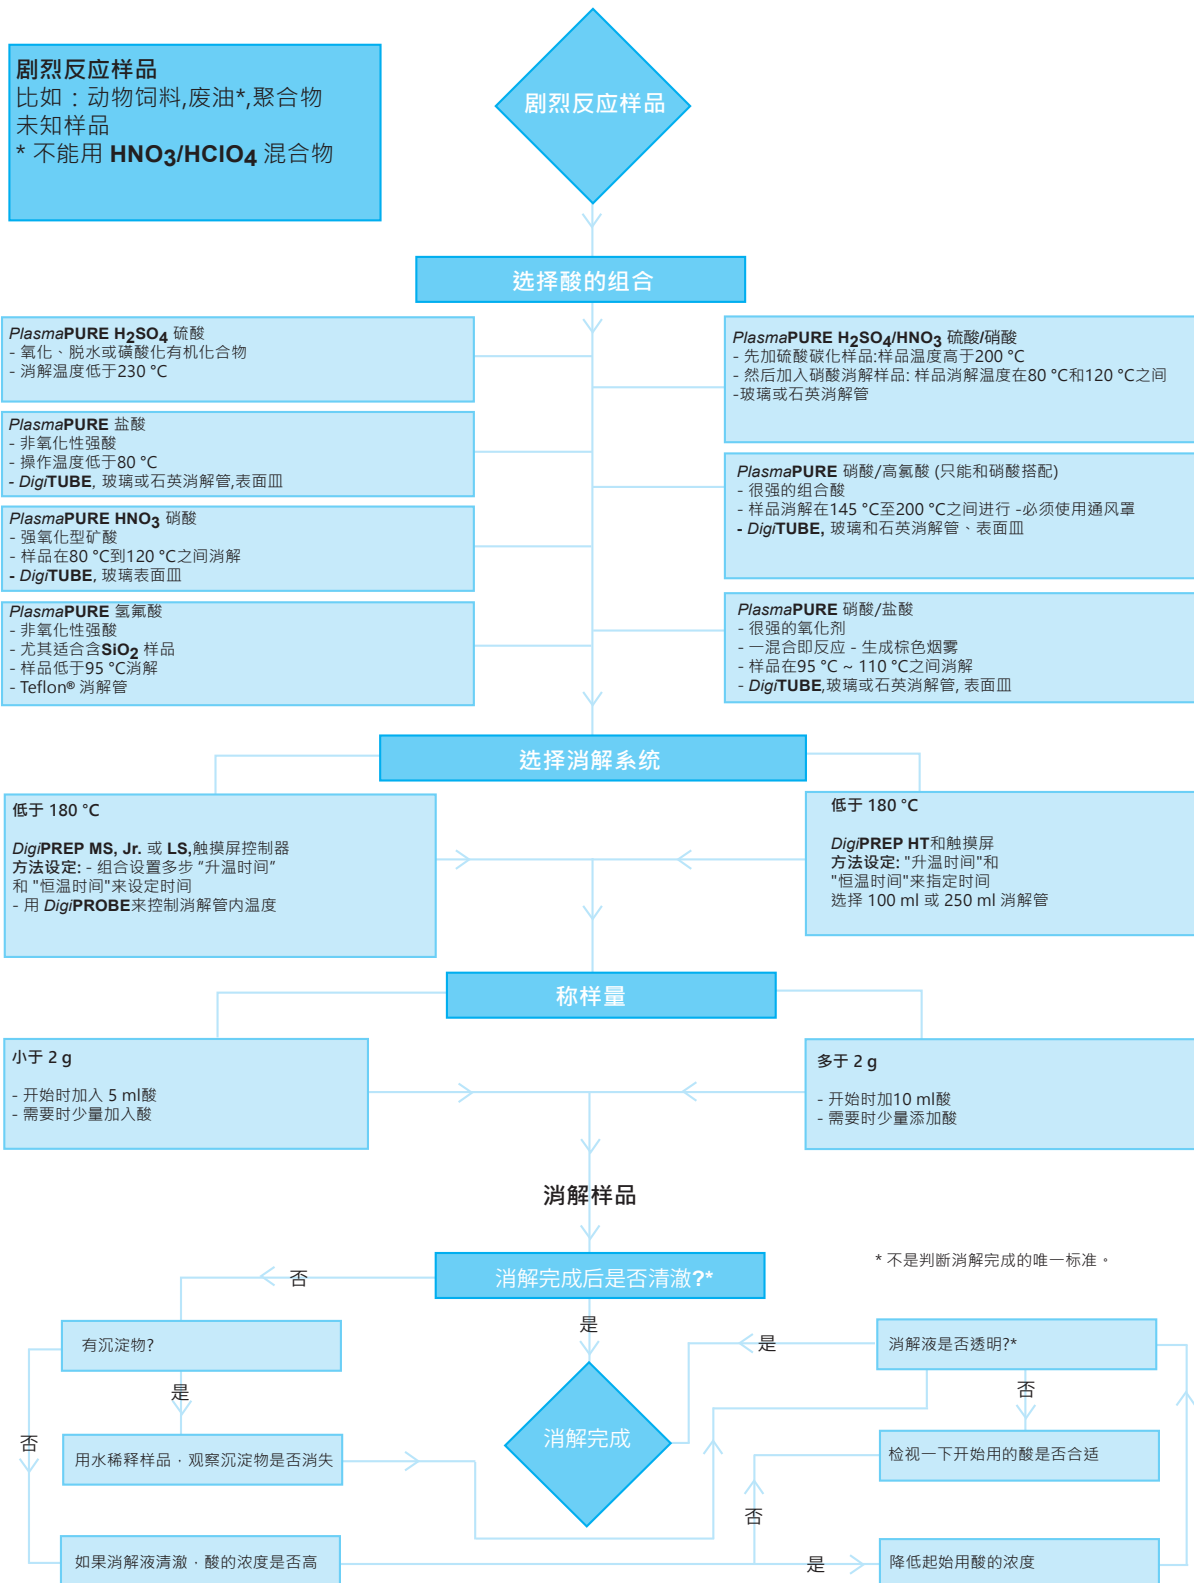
剧烈反应样品
比如：动物饲料,废油*,聚合物
未知样品
* 不能用 $HNO_3/HClO_4$ 混合物

剧烈反应样品

选择酸的组合

PlasmaPURE $H_2SO_4$ 硫酸
- 氧化、脱水或磺酸化有机化合物
- 消解温度低于230 °C

PlasmaPURE 盐酸
- 非氧化性强酸
- 操作温度低于80 °C
- DigiTUBE, 玻璃或石英消解管,表面皿

PlasmaPURE $HNO_3$ 硝酸
- 强氧化型矿酸
- 样品在80 °C到120 °C之间消解
- DigiTUBE, 玻璃表面皿

PlasmaPURE 氢氟酸
- 非氧化性强酸
- 尤其适合含$SiO_2$ 样品
- 样品低于95 °C消解
- Teflon® 消解管

PlasmaPURE $H_2SO_4/HNO_3$ 硫酸/硝酸
- 先加硫酸碳化样品:样品温度高于200 °C
- 然后加入硝酸消解样品: 样品消解温度在80 °C和120 °C之间
-玻璃或石英消解管

PlasmaPURE 硝酸/高氯酸 (只能和硝酸搭配)
- 很强的组合酸
- 样品消解在145 °C至200 °C之间进行 -必须使用通风罩
- DigiTUBE, 玻璃和石英消解管、表面皿

PlasmaPURE 硝酸/盐酸
- 很强的氧化剂
- 一混合即反应 - 生成棕色烟雾
- 样品在95 °C ~ 110 °C之间消解
- DigiTUBE,玻璃或石英消解管, 表面皿

选择消解系统

低于 180 °C

DigiPREP MS, Jr. 或 LS,触摸屏控制器
方法设定: - 组合设置多步 "升温时间"
和 "恒温时间"来设定时间
- 用 DigiPROBE来控制消解管内温度

低于 180 °C

DigiPREP HT和触摸屏
方法设定: "升温时间"和
"恒温时间"来指定时间
选择 100 ml 或 250 ml 消解管

称样量

小于 2 g

- 开始时加入 5 ml酸
- 需要时少量加入酸

多于 2 g

- 开始时加10 ml酸
- 需要时少量添加酸

消解样品

消解完成后是否清澈?*

* 不是判断消解完成的唯一标准。

否

是

有沉淀物?

是

否

用水稀释样品，观察沉淀物是否消失

消解完成

是

消解液是否透明?*

否

检视一下开始用的酸是否合适

否

如果消解液清澈，酸的浓度是否高

是

降低起始用酸的浓度